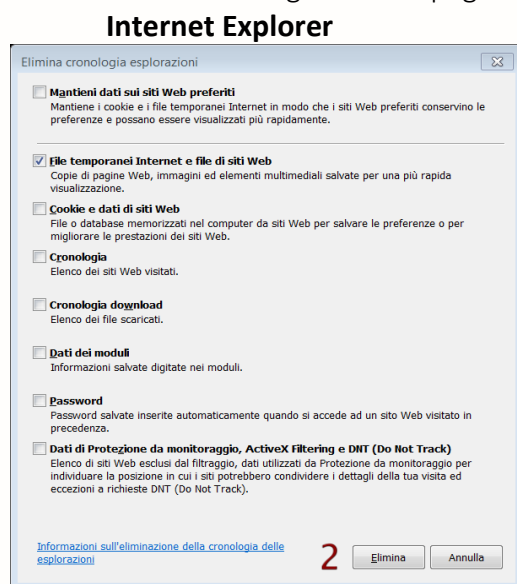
Internet Explorer

Elimina cronologia esplorazioni

Mantieni dati sui siti Web preferiti
Mantiene i cookie e i file temporanei Internet in modo che i siti Web preferiti conservino le preferenze e possano essere visualizzati più rapidamente.

File temporanei Internet e file di siti Web
Copie di pagine Web, immagini ed elementi multimediali salvate per una più rapida visualizzazione.

Cookie e dati di siti Web
File o database memorizzati nel computer da siti Web per salvare le preferenze o per migliorare le prestazioni dei siti Web.

Cronologia
Elenco dei siti Web visitati.

Cronologia download
Elenco dei file scaricati.

Dati dei moduli
Informazioni salvate digitate nei moduli.

Password
Password salvate inserite automaticamente quando si accede ad un sito Web visitato in precedenza.

Dati di Protezione da monitoraggio, ActiveX Filtering e DNT (Do Not Track)
Elenco di siti Web esclusi dal filtraggio, dati utilizzati da Protezione da monitoraggio per individuare la posizione in cui i siti potrebbero condividere i dettagli della tua visita ed eccezioni a richieste DNT (Do Not Track).

Informazioni sull'eliminazione della cronologia delle esplorazioni

2

Elimina

Annulla